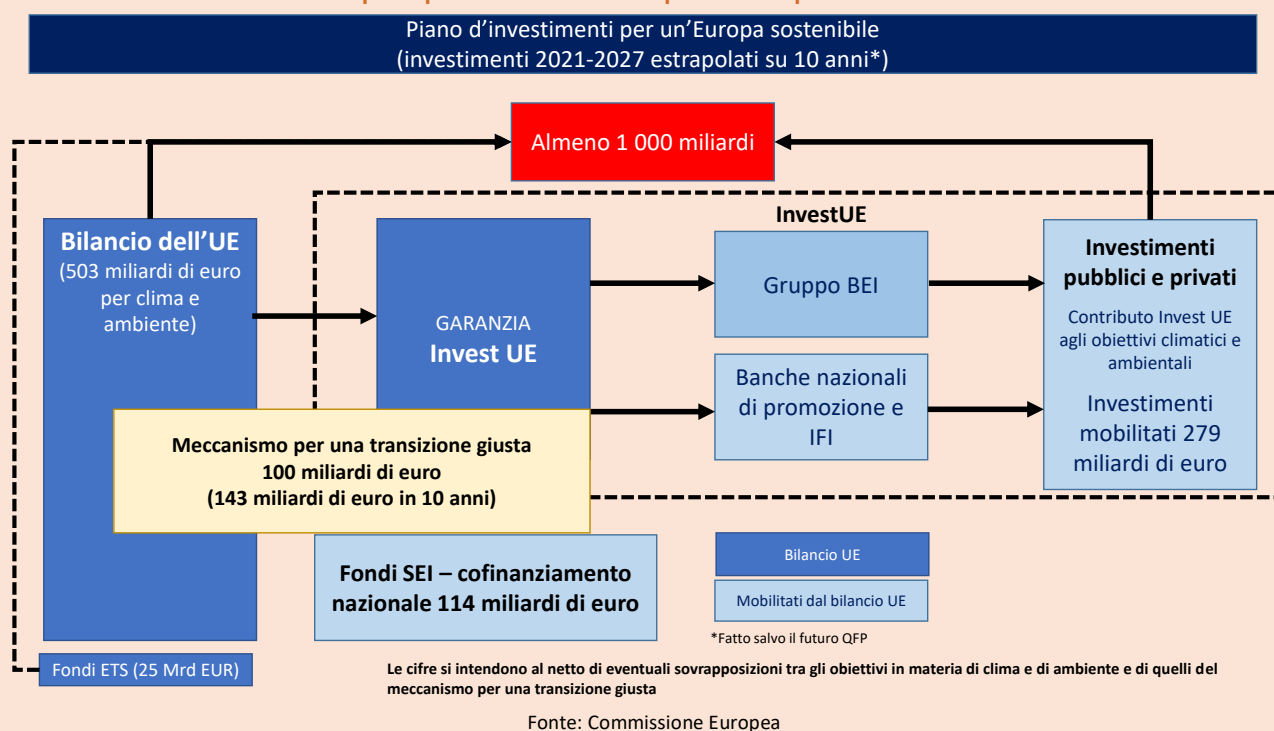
Piano d'investimenti per un'Europa sostenibile
(investimenti 2021-2027 estrapolati su 10 anni*)

Almeno 1 000 miliardi

Bilancio dell'UE
(503 miliardi di euro per clima e ambiente)

GARANZIA
Invest UE

InvestUE

Gruppo BEI

Banche nazionali di promozione e IFI

Investimenti pubblici e privati

Contributo Invest UE agli obiettivi climatici e ambientali

Investimenti mobilitati 279 miliardi di euro

Meccanismo per una transizione giusta
100 miliardi di euro
(143 miliardi di euro in 10 anni)

Fondi SEI – cofinanziamento nazionale 114 miliardi di euro

Bilancio UE

Mobilitati dal bilancio UE

*Fatto salvo il futuro QFP

Fondi ETS (25 Mrd EUR)

Le cifre si intendono al netto di eventuali sovrapposizioni tra gli obiettivi in materia di clima e di ambiente e di quelli del meccanismo per una transizione giusta

Fonte: Commissione Europea